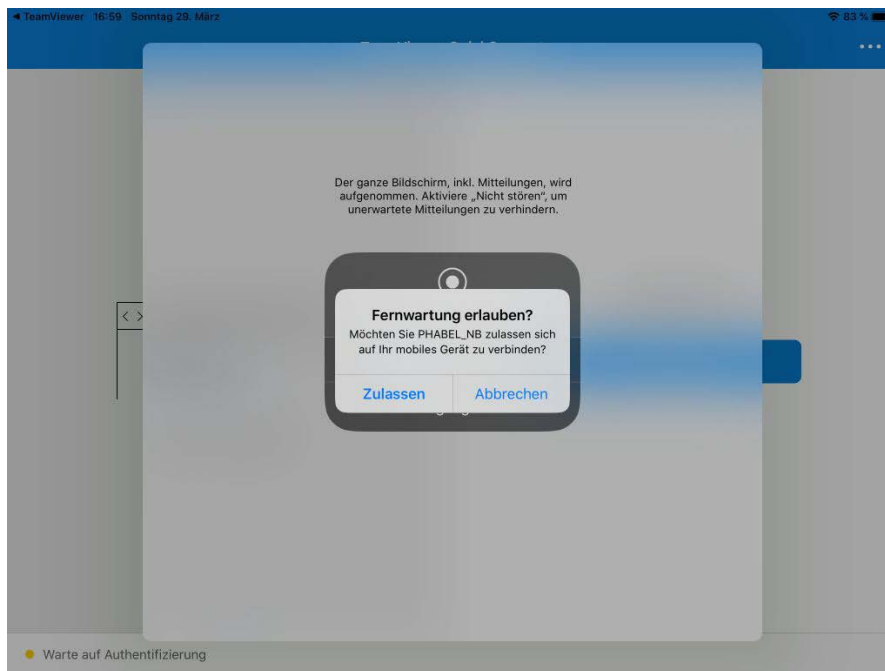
◀ TeamViewer 16:59 Sonntag 29. März

83 %

Der ganze Bildschirm, inkl. Mitteilungen, wird aufgenommen. Aktiviere „Nicht stören", um unerwartete Mitteilungen zu verhindern.

Fernwartung erlauben?

Möchten Sie PHABEL_NB zulassen sich auf Ihr mobiles Gerät zu verbinden?

Zulassen

Abbrechen

Warte auf Authentifizierung